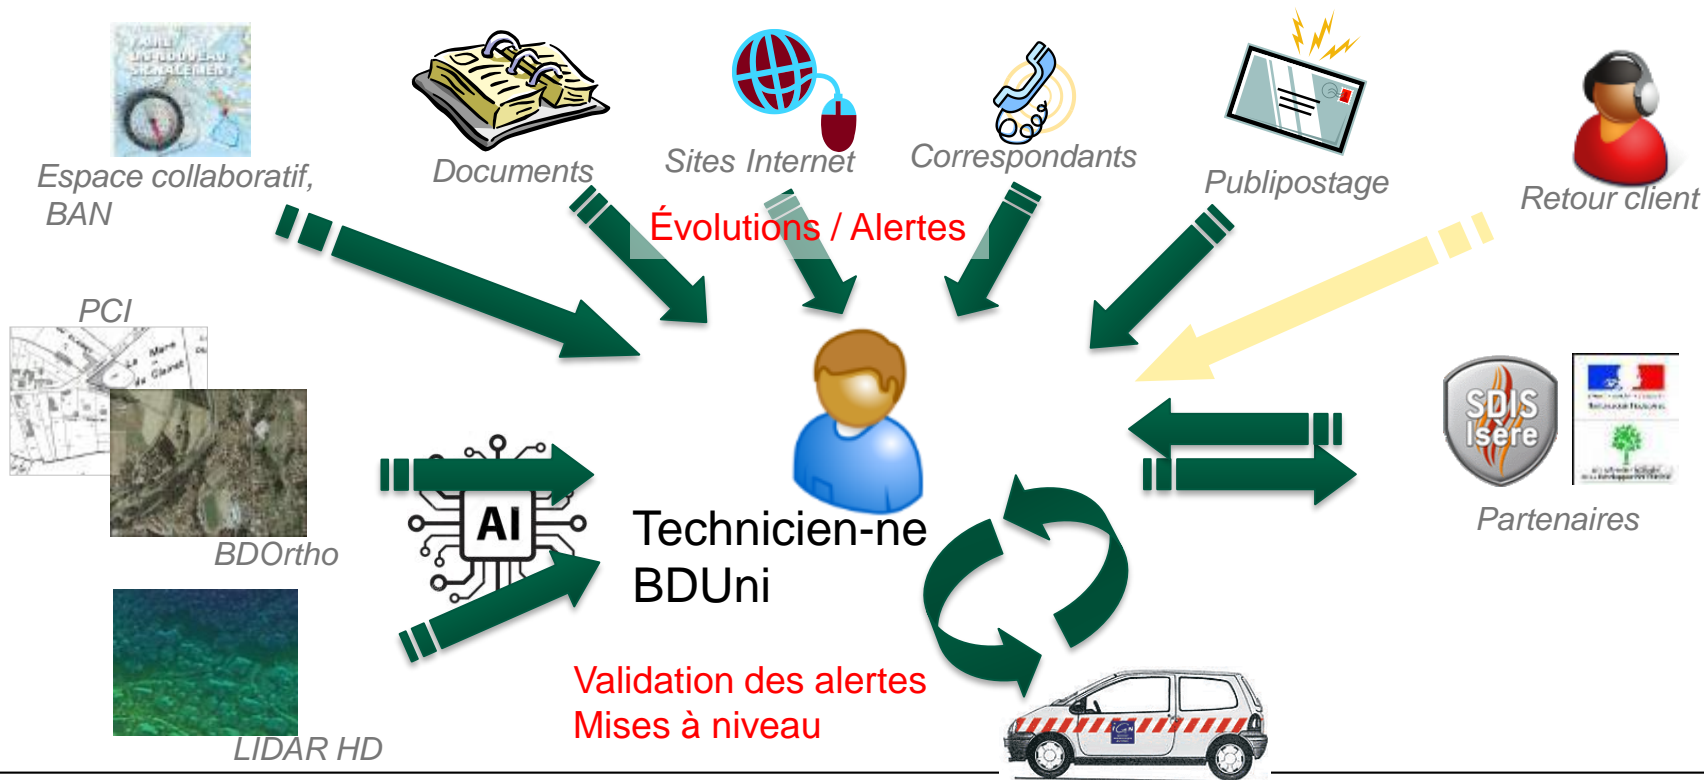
Espace collaboratif, BAN

Documents

Sites Internet

Correspondants

Publipostage

Retour client

Évolutions / Alertes

PCI

BDOrtho

LIDAR HD

AI

Technicien-ne BDUni

SDIS Isère

Partenaires

Validation des alertes
Mises à niveau